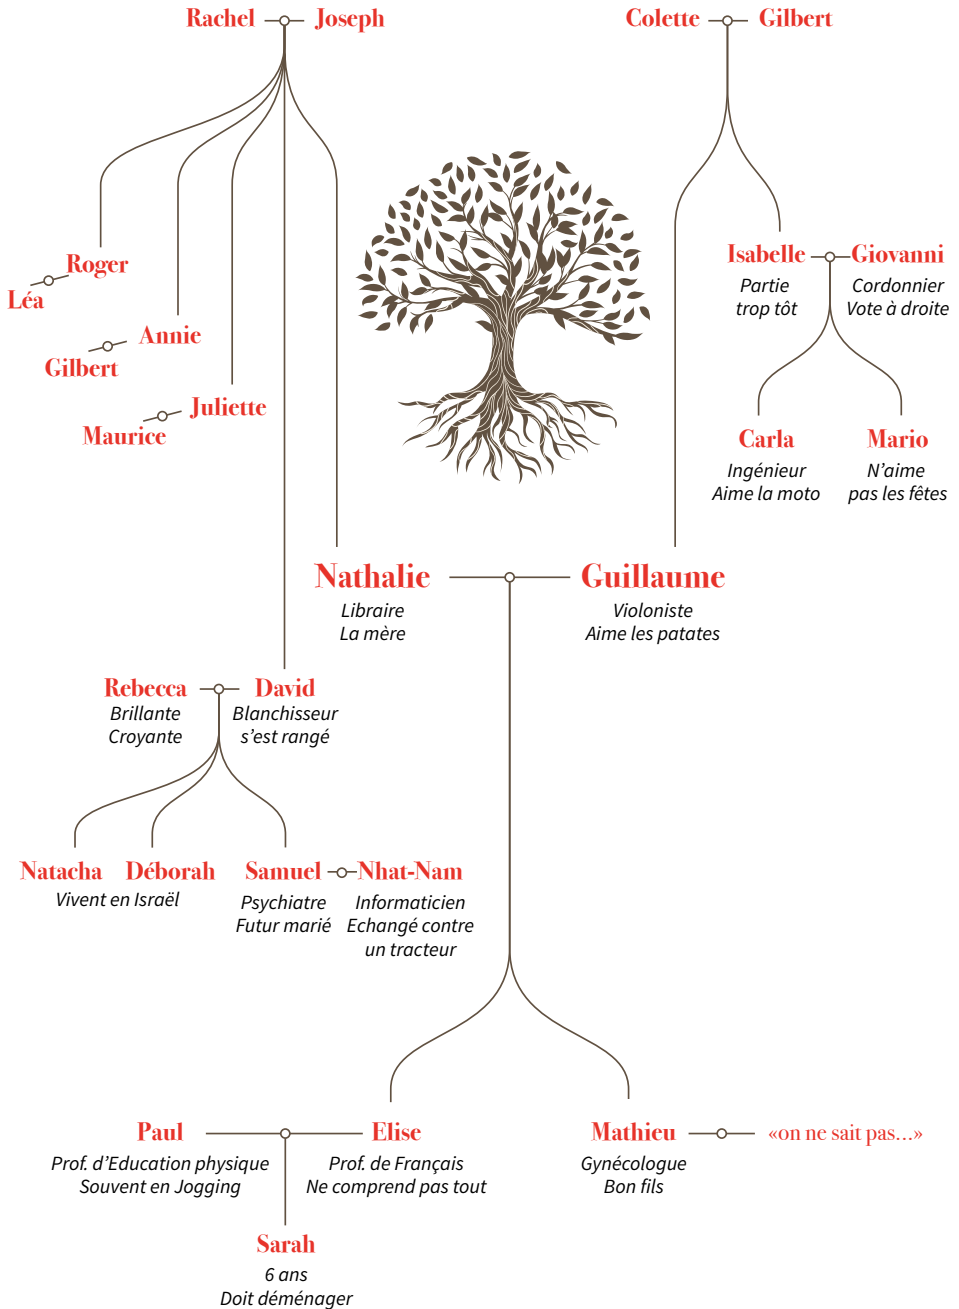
Rachel Joseph

Colette Gilbert

Roger
Léa

Annie
Gilbert

Juliette
Maurice

Isabelle
Partie
trop tôt

Giovanni
Cordonnier
Vote à droite

Carla
Ingénieur
Aime la moto

Mario
N'aime
pas les fêtes

Nathalie
Libraire
La mère

Guillaume
Violoniste
Aime les patates

Rebecca
Brillante
Croyante

David
Blanchisseur
s'est rangé

Natacha Déborah
Vivent en Israël

Samuel
Psychiatre
Futur marié

Nhat-Nam
Informaticien
Echangé contre
un tracteur

Paul
Prof. d'Education physique
Souvent en Jogging

Elise
Prof. de Français
Ne comprend pas tout

Mathieu
Gynécologue
Bon fils

«on ne sait pas...»

Sarah
6 ans
Doit déménager